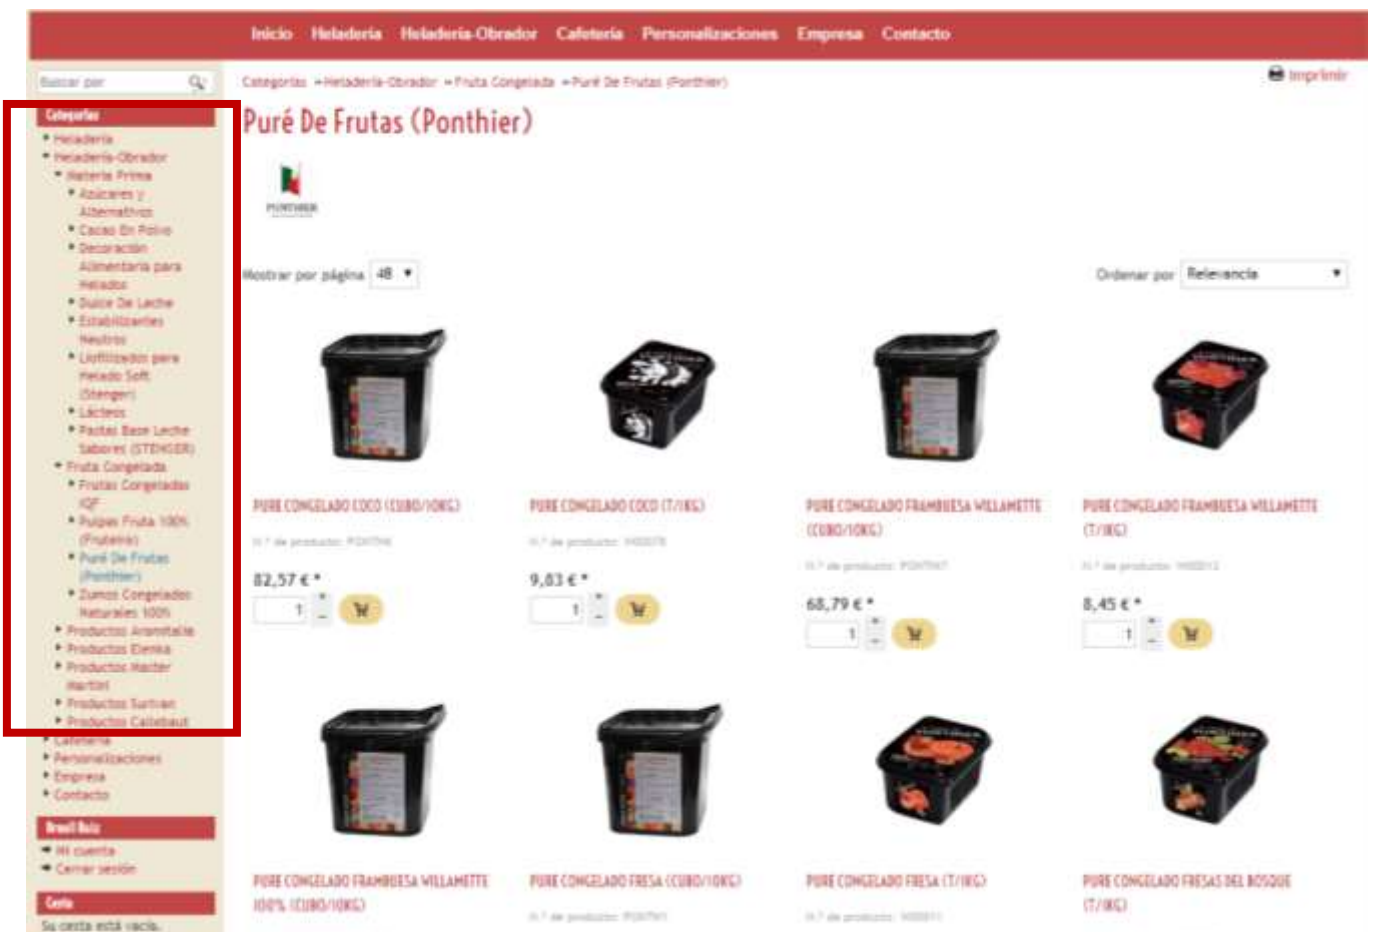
Inicio Heladería Heladería-Obrador Cafetería Personalizaciones Empresa Contacto

Buscar por

Categorías
- Heladería
- Heladería-Obrador
- Materia Prima
- Azúcares y Alternativos
- Cacao En Polvo
- Decoración Alimentaria para Helados
- Dulce De Leche
- Estabilizantes Neutros
- Liofilizados para Helado Soft (Stenger)
- Lácteos
- Pastas Base Leche Sabores (STENGER)
- Fruta Congelada
- Frutas Congeladas IQF
- Pulpas Fruta 100% (Frutenia)
- Puré De Frutas (Ponthier)
- Zumos Congelados Naturales 100%
- Productos Aromitalia
- Productos Elenka
- Productos Master Martini
- Productos Survian
- Productos Callebaut
- Cafetería
- Personalizaciones
- Empresa
- Contacto

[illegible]
- Mi cuenta
- Cerrar sesión

Cesta
Su cesta está vacía.

Categorías » Heladería-Obrador » Fruta Congelada » Puré De Frutas (Ponthier)

Imprimir

Puré De Frutas (Ponthier)

PONTHIER

Mostrar por página 48

Ordenar por Relevancia

PURE CONGELADO COCO (CUBO/10KG)
N.º de producto: PONTHI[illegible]
82,57 € *
1

PURE CONGELADO COCO (T/1KG)
N.º de producto: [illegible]
9,83 € *
1

PURE CONGELADO FRAMBUESA WILLAMETTE (CUBO/10KG)
N.º de producto: PONTHI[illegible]
68,79 € *
1

PURE CONGELADO FRAMBUESA WILLAMETTE (T/1KG)
N.º de producto: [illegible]
8,45 € *
1

PURE CONGELADO FRAMBUESA WILLAMETTE 100% (CUBO/10KG)

PURE CONGELADO FRESA (CUBO/10KG)
N.º de producto: PONTHI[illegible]

PURE CONGELADO FRESA (T/1KG)
N.º de producto: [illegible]

PURE CONGELADO FRESAS DEL BOSQUE (T/1KG)